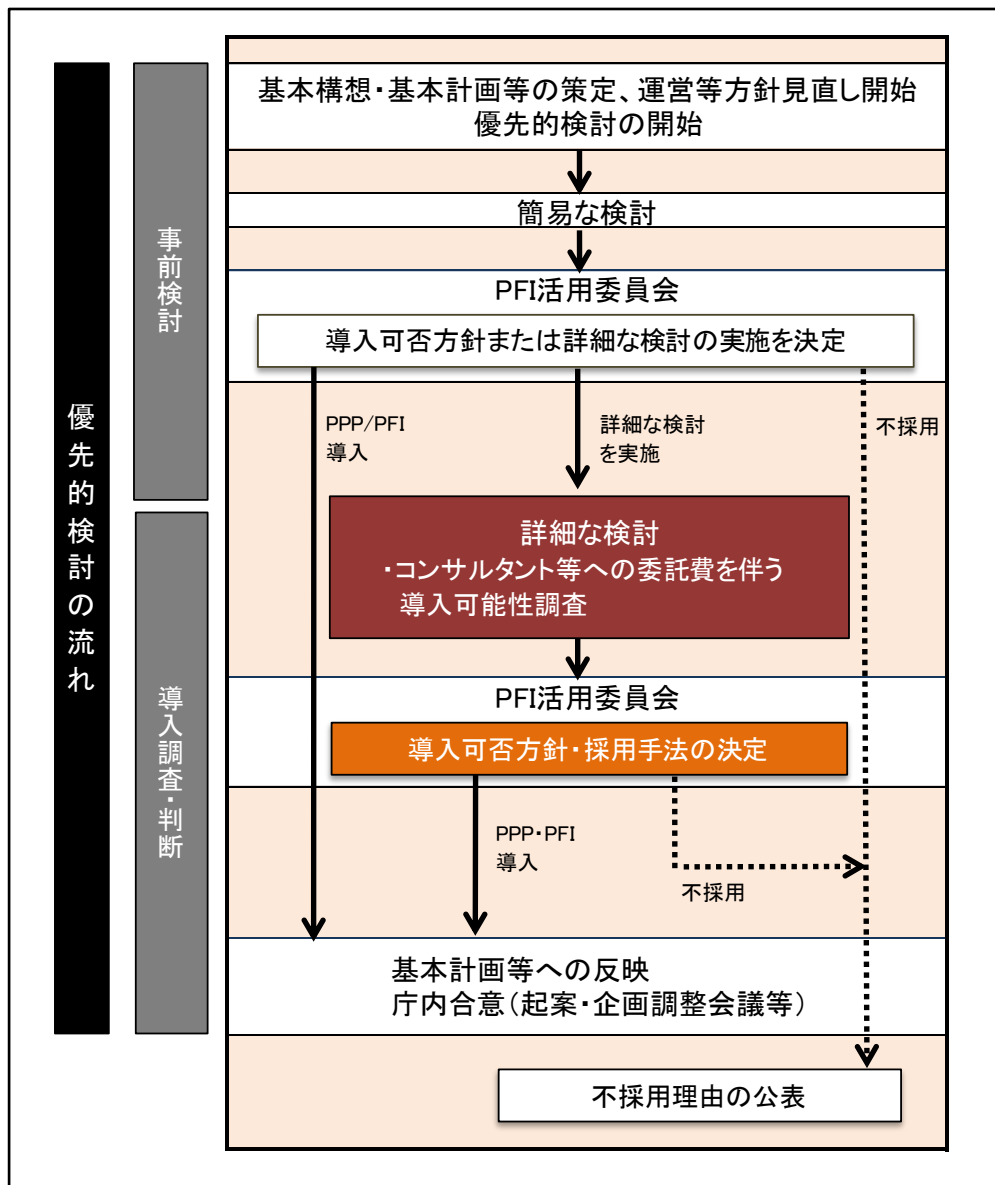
優先的検討の流れ

事前検討

導入調査・判断

基本構想・基本計画等の策定、運営等方針見直し開始
優先的検討の開始

簡易な検討

PFI活用委員会

導入可否方針または詳細な検討の実施を決定

PPP/PFI
導入

詳細な検討
を実施

不採用

詳細な検討
・コンサルタント等への委託費を伴う
導入可能性調査

PFI活用委員会

導入可否方針・採用手法の決定

PPP・PFI
導入

不採用

基本計画等への反映
庁内合意(起案・企画調整会議等)

不採用理由の公表